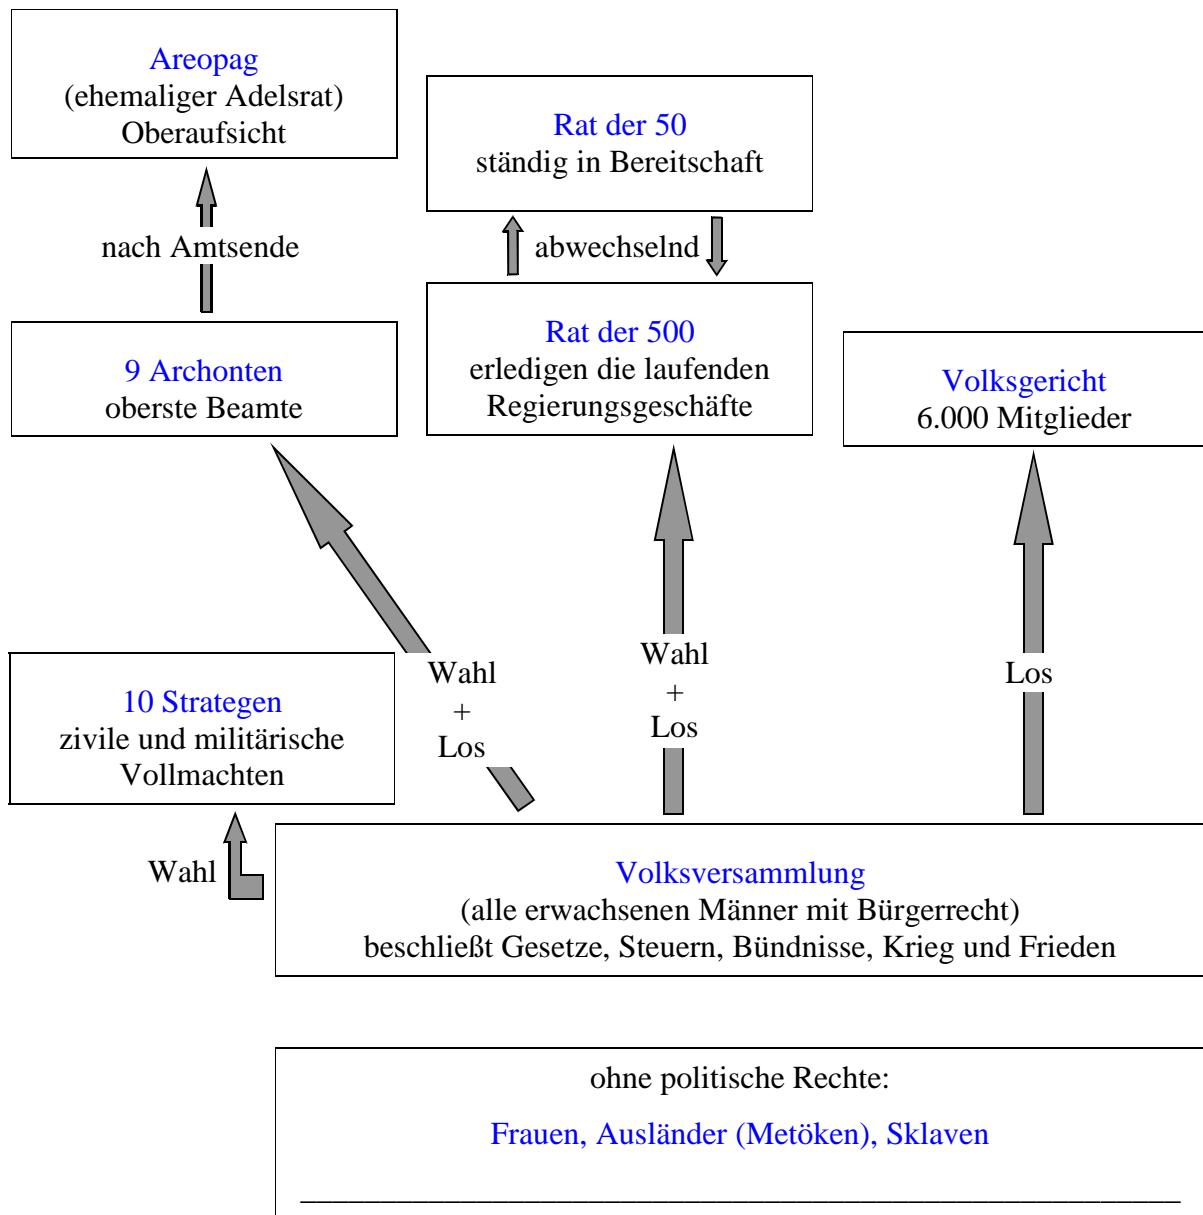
Areopag
(ehemaliger Adelsrat)
Oberaufsicht

Rat der 50
ständig in Bereitschaft

nach Amtsende

abwechselnd

Rat der 500
erledigen die laufenden Regierungsgeschäfte

9 Archonten
oberste Beamte

Volksgericht
6.000 Mitglieder

Wahl
+
Los

Wahl
+
Los

Los

10 Strategen
zivile und militärische Vollmachten

Wahl

Volksversammlung
(alle erwachsenen Männer mit Bürgerrecht)
beschließt Gesetze, Steuern, Bündnisse, Krieg und Frieden

ohne politische Rechte:

Frauen, Ausländer (Metöken), Sklaven

______________________________________________